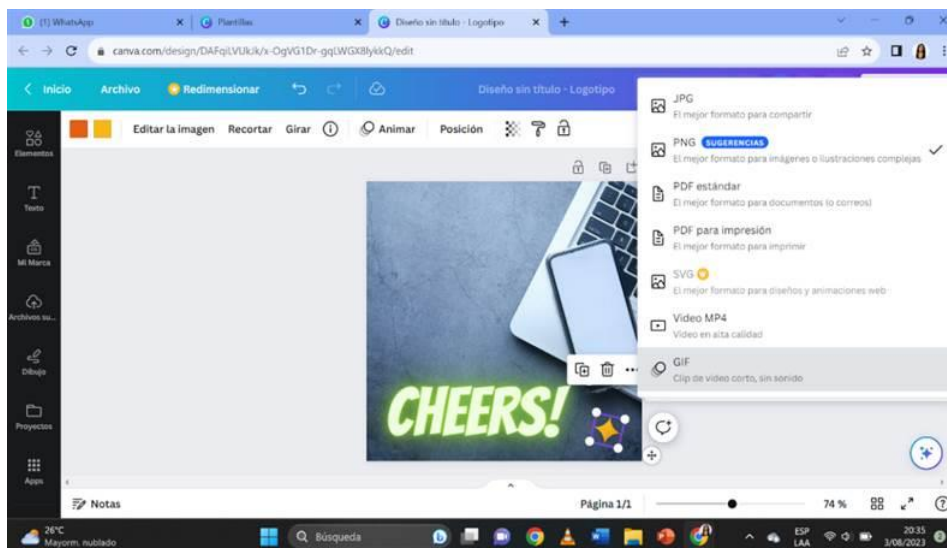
(1) WhatsApp
Plantillas
Diseño sin título - Logotipo
canva.com/design/DAFqILVUkJk/x-OgVG1Dr-gqLWGX8lykkQ/edit

Inicio
Archivo
Redimensionar
Diseño sin título - Logotipo

Editar la imagen
Recortar
Girar
Animar
Posición

Elementos
Texto
Mi Marca
Archivos su...
Dibujo
Proyectos
Apps

JPG
El mejor formato para compartir
PNG SUGERENCIAS
El mejor formato para imágenes e ilustraciones complejas
PDF estándar
El mejor formato para documentos (o correos)
PDF para impresión
El mejor formato para imprimir
SVG
El mejor formato para diseños y animaciones web
Video MP4
Video en alta calidad
GIF
Clip de video corto, sin sonido

CHEERS!

Notas
Página 1/1
74 %

26°C
Mayorm. nublado
Búsqueda
ESP
LAA
20:35
3/08/2023